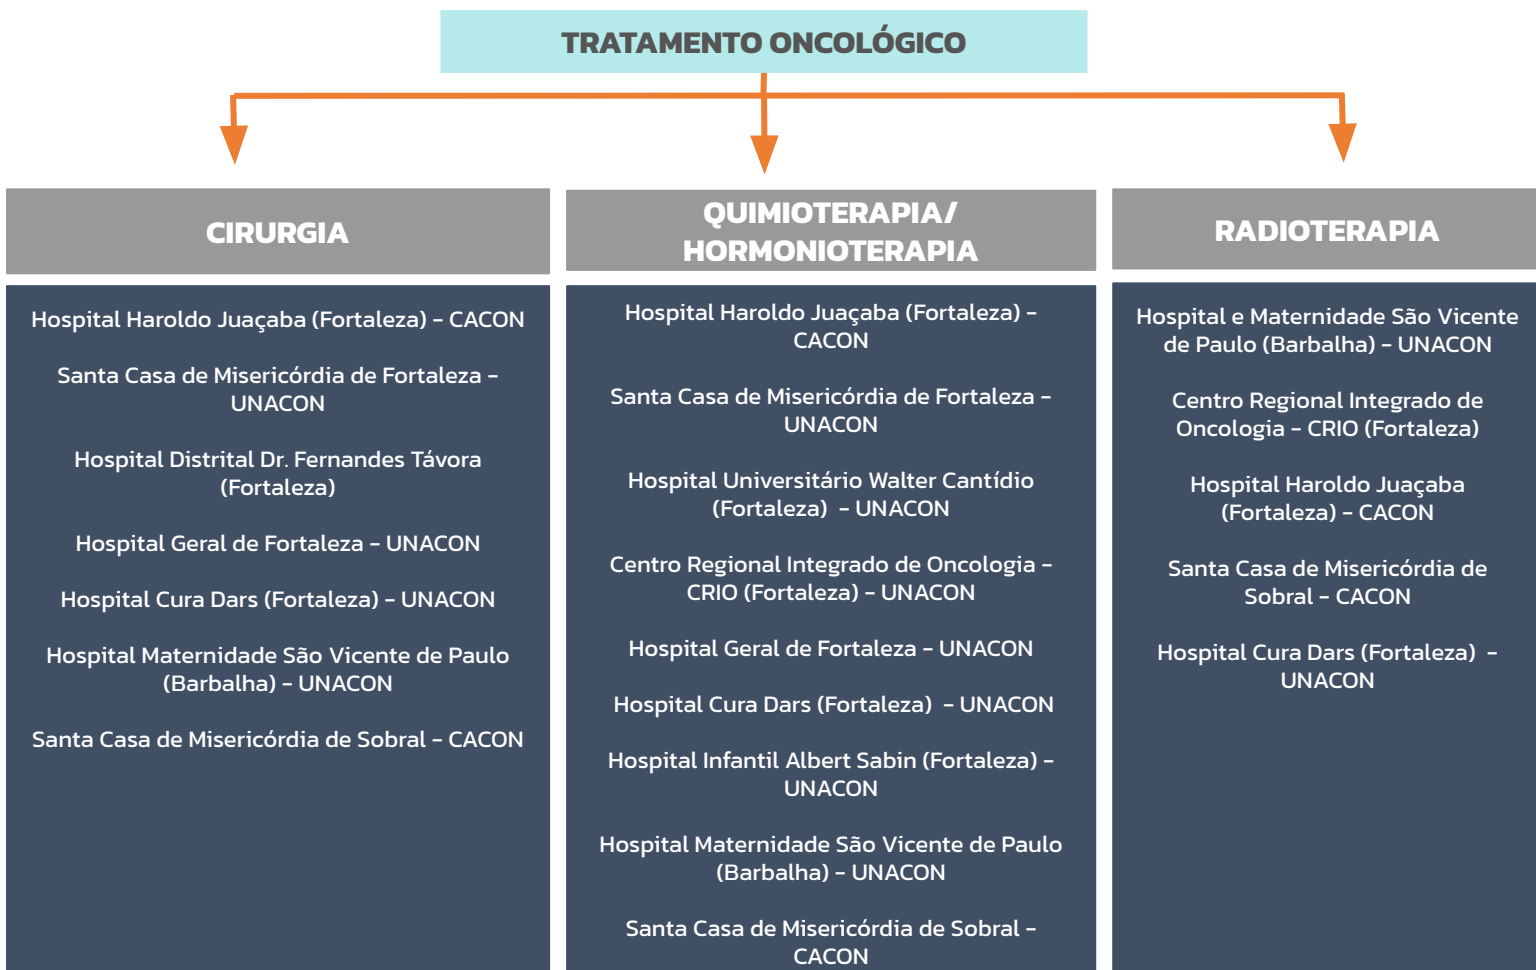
TRATAMENTO ONCOLÓGICO

CIRURGIA

Hospital Haroldo Juaçaba (Fortaleza) - CACON

Santa Casa de Misericórdia de Fortaleza - UNACON

Hospital Distrital Dr. Fernandes Távora (Fortaleza)

Hospital Geral de Fortaleza - UNACON

Hospital Cura Dars (Fortaleza) - UNACON

Hospital Maternidade São Vicente de Paulo (Barbalha) - UNACON

Santa Casa de Misericórdia de Sobral - CACON

QUIMIOTERAPIA/ HORMONIOTERAPIA

Hospital Haroldo Juaçaba (Fortaleza) - CACON

Santa Casa de Misericórdia de Fortaleza - UNACON

Hospital Universitário Walter Cantídio (Fortaleza) - UNACON

Centro Regional Integrado de Oncologia - CRIO (Fortaleza) - UNACON

Hospital Geral de Fortaleza - UNACON

Hospital Cura Dars (Fortaleza) - UNACON

Hospital Infantil Albert Sabin (Fortaleza) - UNACON

Hospital Maternidade São Vicente de Paulo (Barbalha) - UNACON

Santa Casa de Misericórdia de Sobral - CACON

RADIOTERAPIA

Hospital e Maternidade São Vicente de Paulo (Barbalha) - UNACON

Centro Regional Integrado de Oncologia - CRIO (Fortaleza)

Hospital Haroldo Juaçaba (Fortaleza) - CACON

Santa Casa de Misericórdia de Sobral - CACON

Hospital Cura Dars (Fortaleza) - UNACON